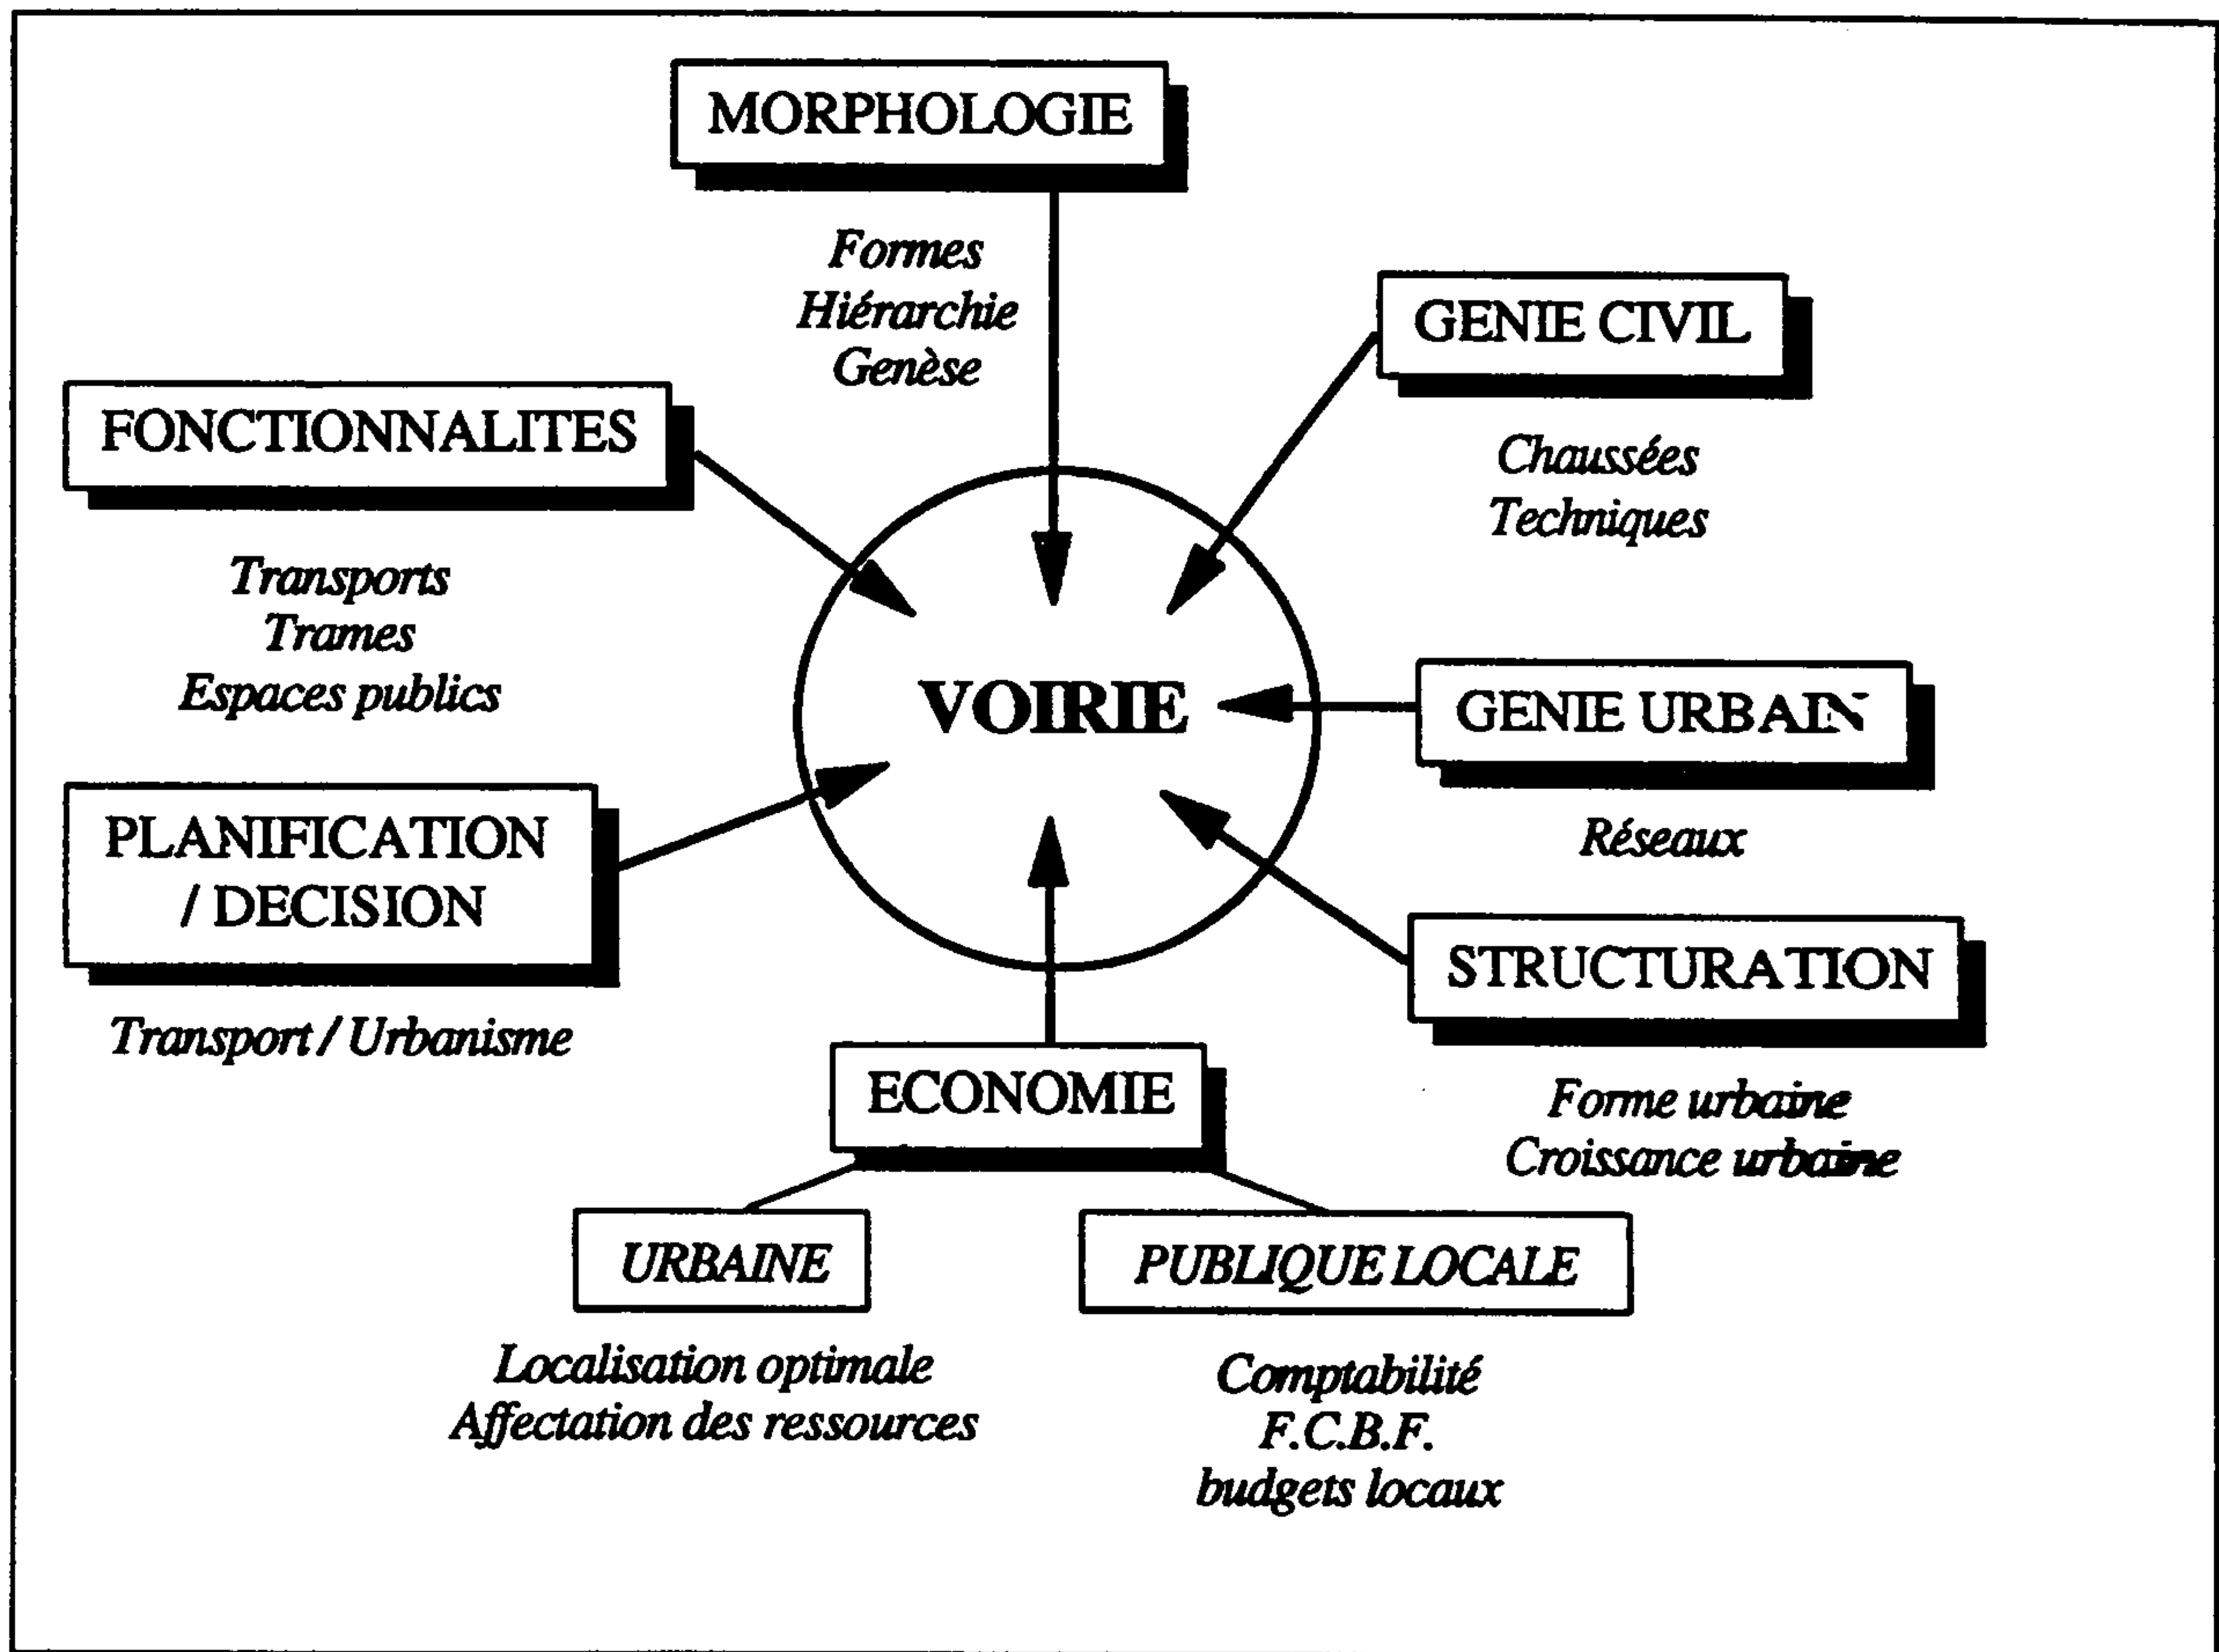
MORPHOLOGIE

Formes
Hiérarchie
Genèse

GENIE CIVIL

Chaussées
Techniques

FONCTIONNALITES

Transports
Trames
Espaces publics

VOIRIE

GENIE URBAIN

Réseaux

PLANIFICATION / DECISION

Transport / Urbanisme

STRUCTURATION

Forme urbaine
Croissance urbaine

ECONOMIE

URBAINE

Localisation optimale
Affectation des ressources

PUBLIQUE LOCALE

Comptabilité
F.C.B.F.
budgets locaux